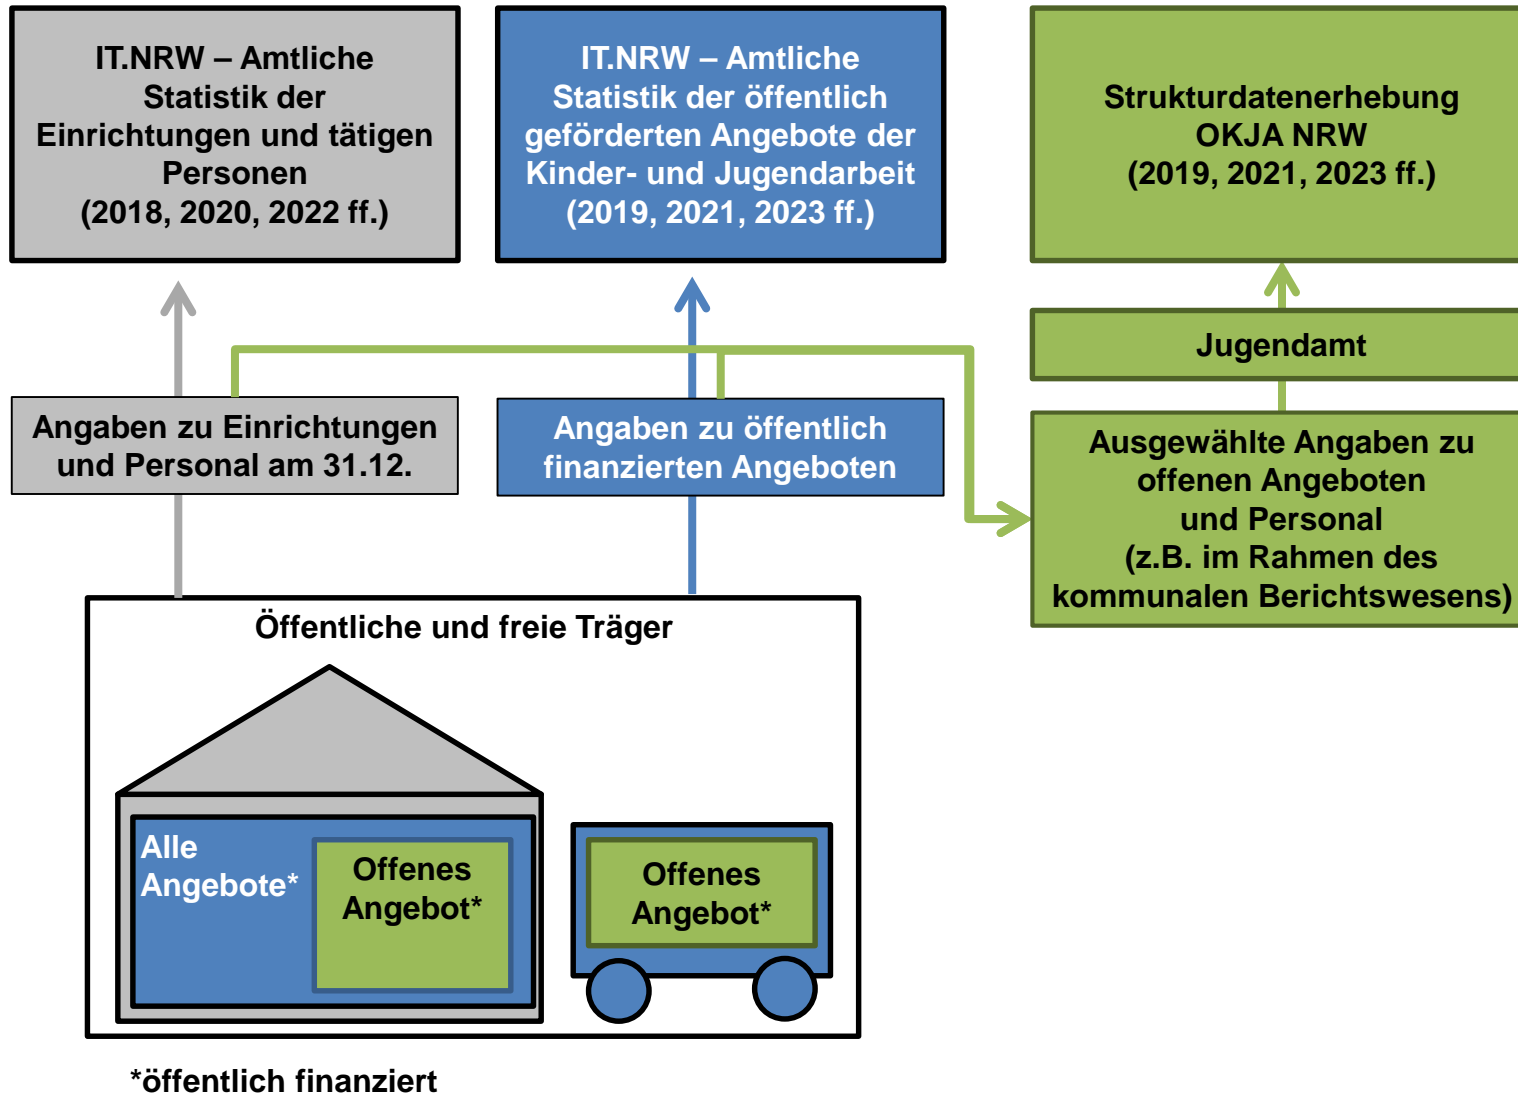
IT.NRW – Amtliche Statistik der Einrichtungen und tätigen Personen (2018, 2020, 2022 ff.)

IT.NRW – Amtliche Statistik der öffentlich geförderten Angebote der Kinder- und Jugendarbeit (2019, 2021, 2023 ff.)

Strukturdatenerhebung OKJA NRW (2019, 2021, 2023 ff.)

Jugendamt

Angaben zu Einrichtungen und Personal am 31.12.

Angaben zu öffentlich finanzierten Angeboten

Ausgewählte Angaben zu offenen Angeboten und Personal (z.B. im Rahmen des kommunalen Berichtswesens)

Öffentliche und freie Träger

Alle Angebote*

Offenes Angebot*

Offenes Angebot*

*öffentlich finanziert